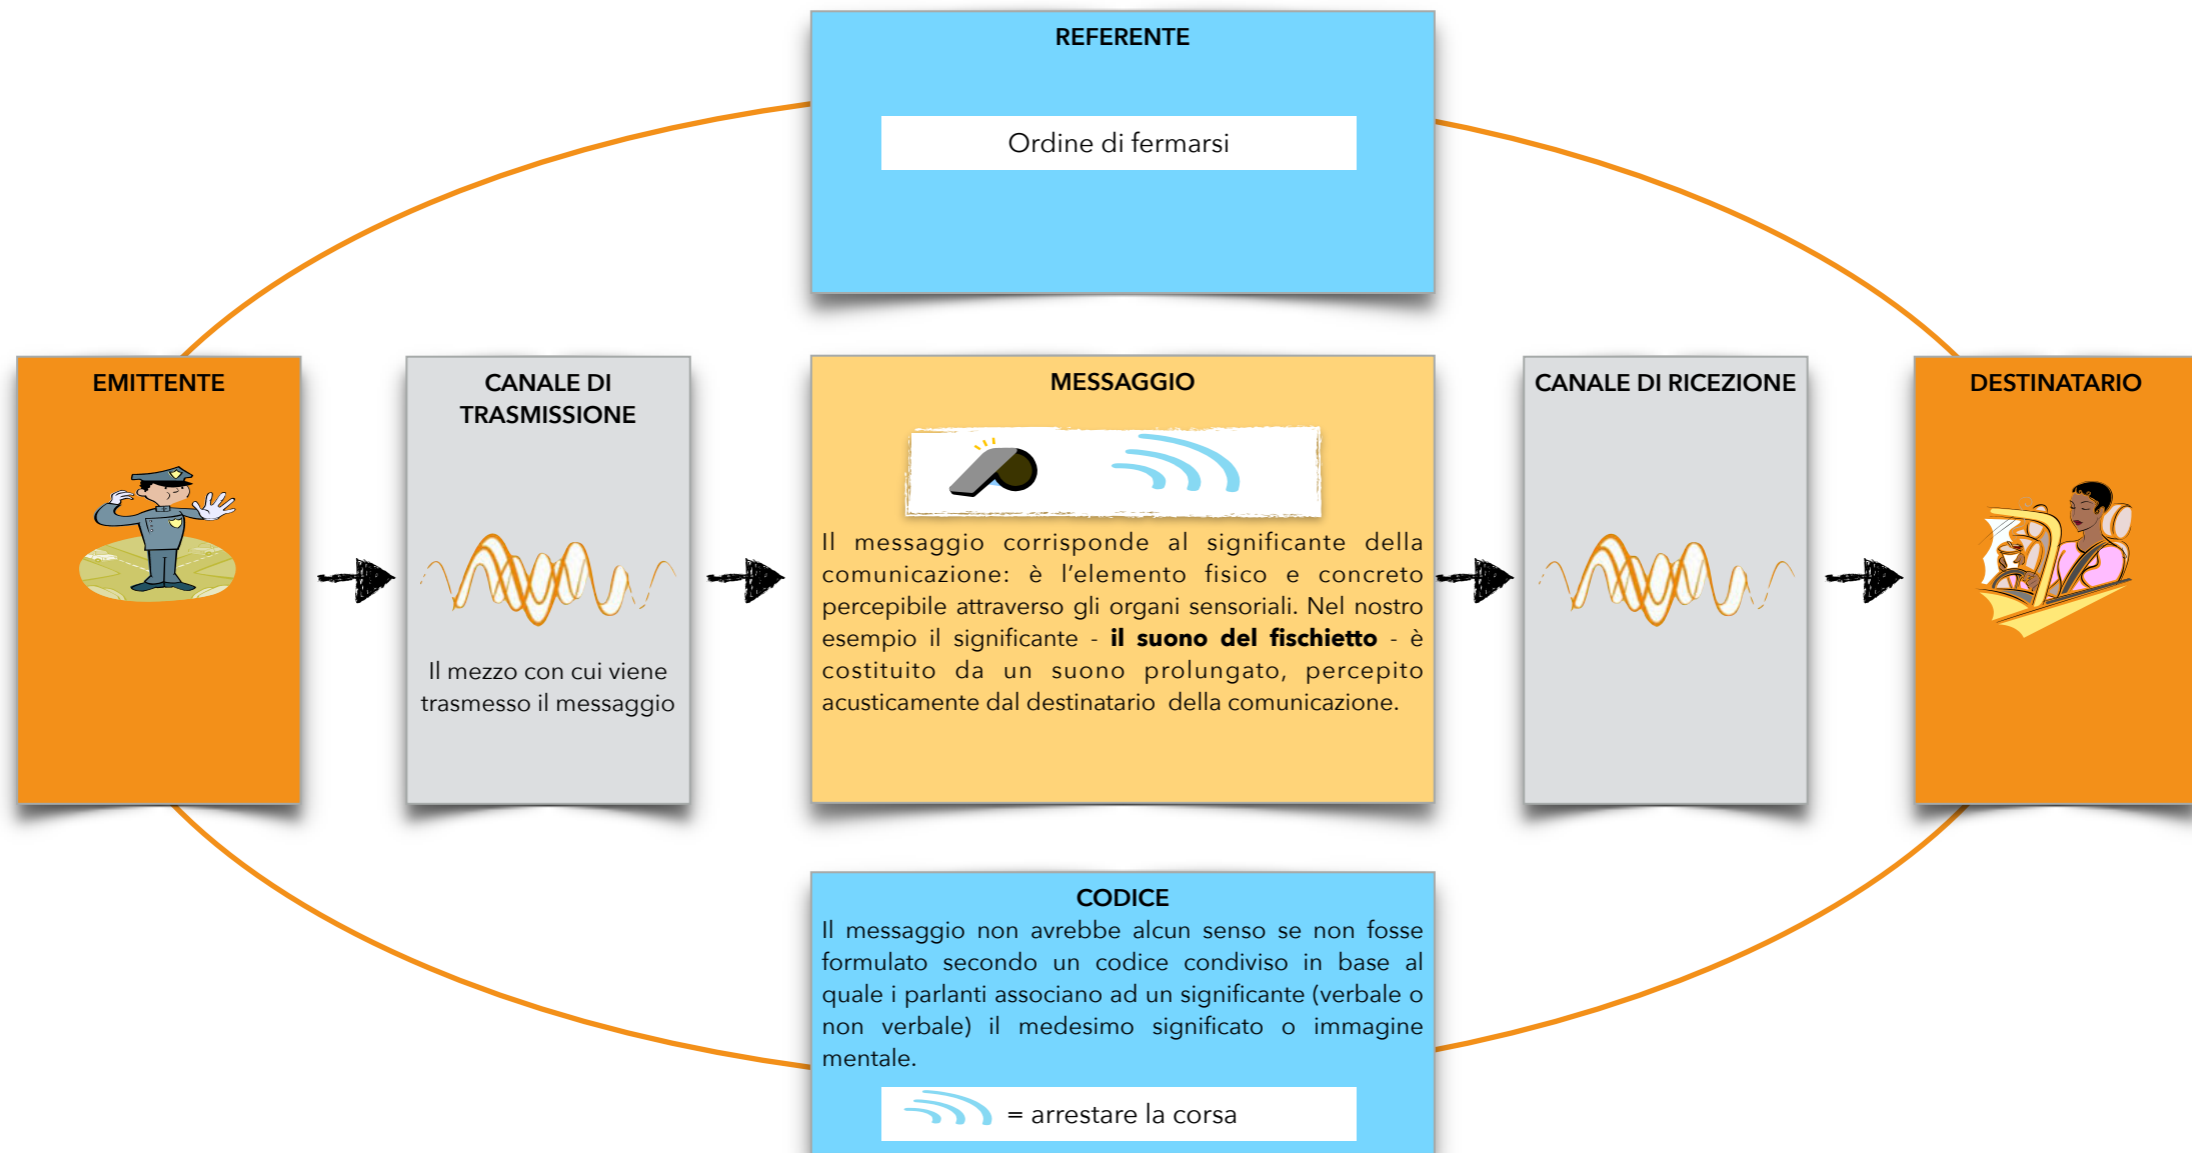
REFERENTE

Ordine di fermarsi

EMITTENTE

CANALE DI TRASMISSIONE

Il mezzo con cui viene trasmesso il messaggio

MESSAGGIO

Il messaggio corrisponde al significante della comunicazione: è l'elemento fisico e concreto percepibile attraverso gli organi sensoriali. Nel nostro esempio il significante - **il suono del fischietto** - è costituito da un suono prolungato, percepito acusticamente dal destinatario della comunicazione.

CANALE DI RICEZIONE

DESTINATARIO

CODICE

Il messaggio non avrebbe alcun senso se non fosse formulato secondo un codice condiviso in base al quale i parlanti associano ad un significante (verbale o non verbale) il medesimo significato o immagine mentale.

= arrestare la corsa